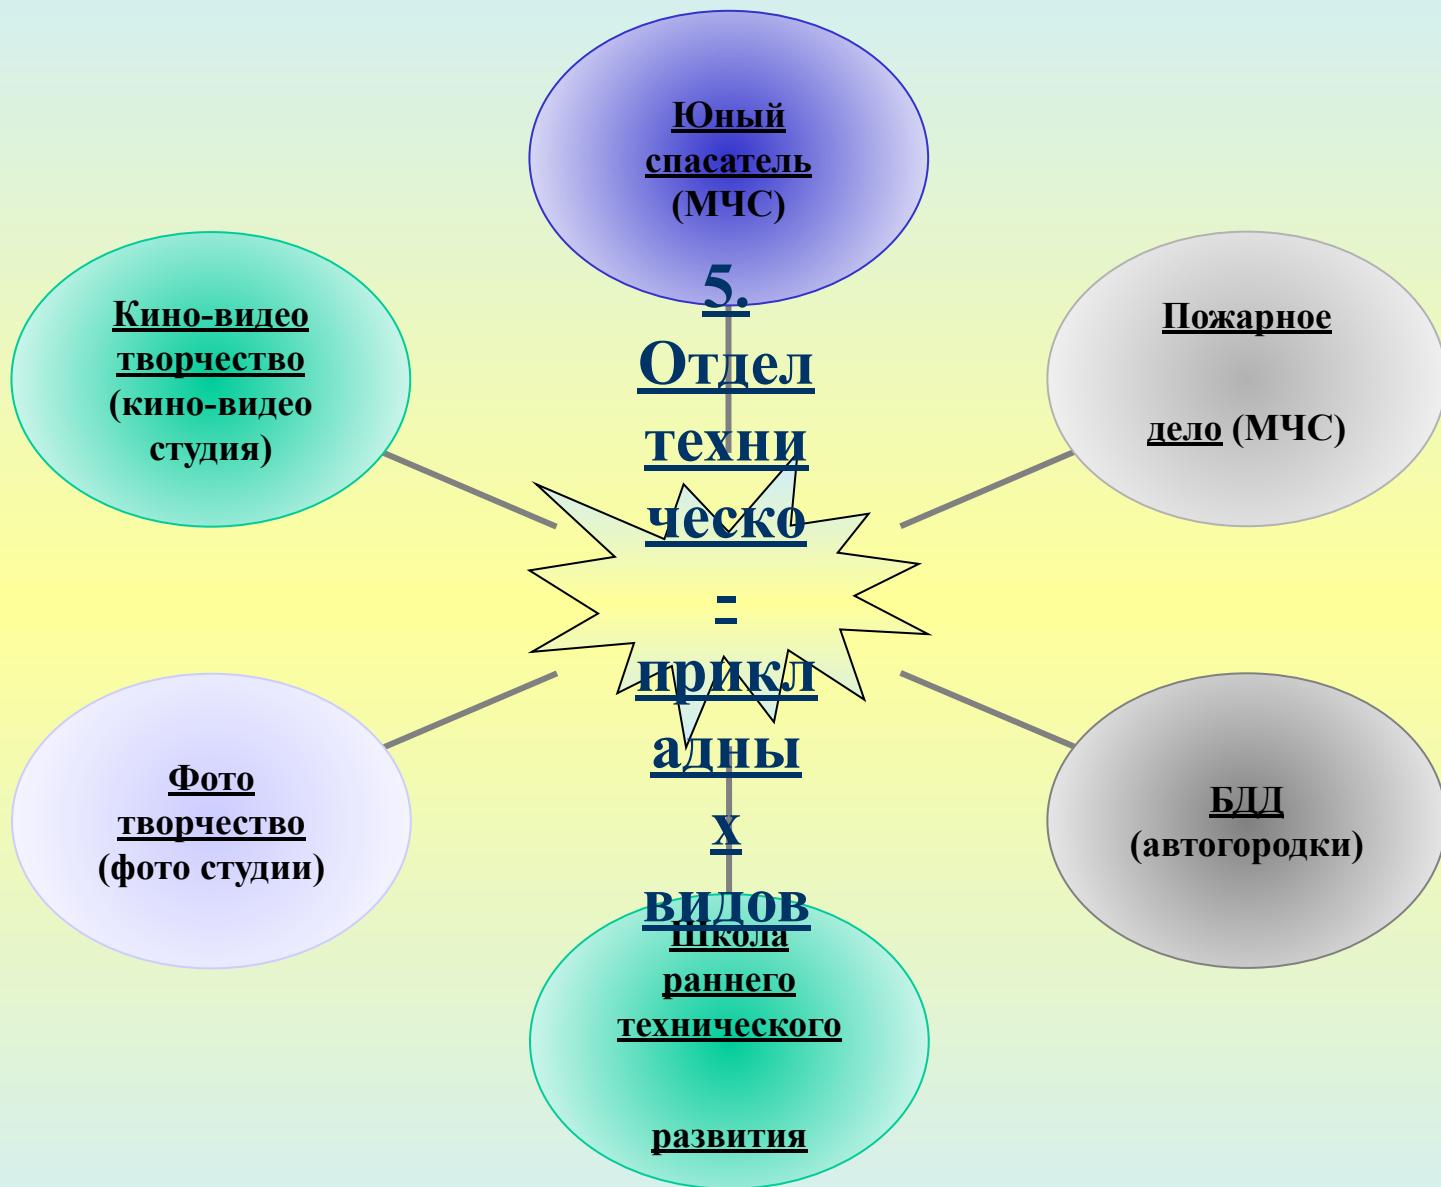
Юный спасатель (МЧС)

5. Отдел техническо-прикладных видов

Кино-видео творчество (кино-видео студия)

Пожарное

дело (МЧС)

Фото творчество (фото студии)

БДД (автогородки)

Школа раннего технического

развития